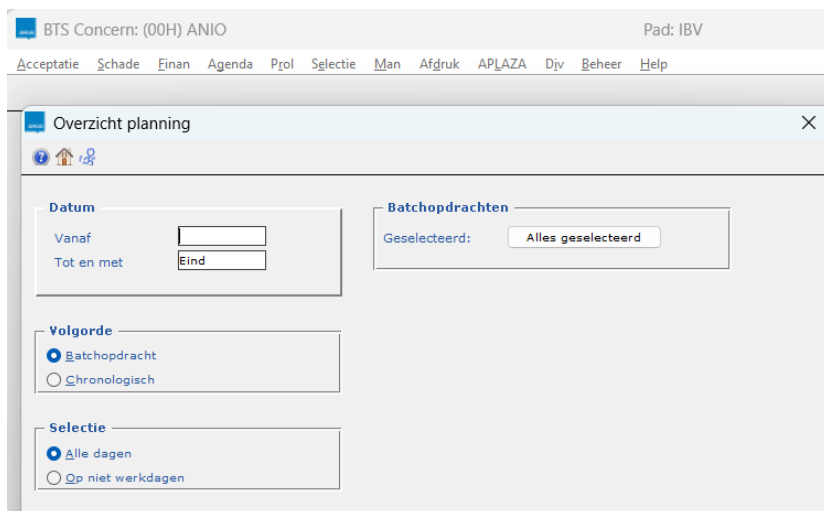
BTS Concern: (00H) ANIO

Pad: IBV

Acceptatie Schade Finan Agenda Prol Selectie Man Afdruk APLAZA Div Beheer Help

Overzicht planning

Datum

Vanaf

Tot en met

Eind

Batchopdrachten

Geselecteerd:

Alles geselecteerd

Volgorde

Batchopdracht

Chronologisch

Selectie

Alle dagen

Op niet werkdagen